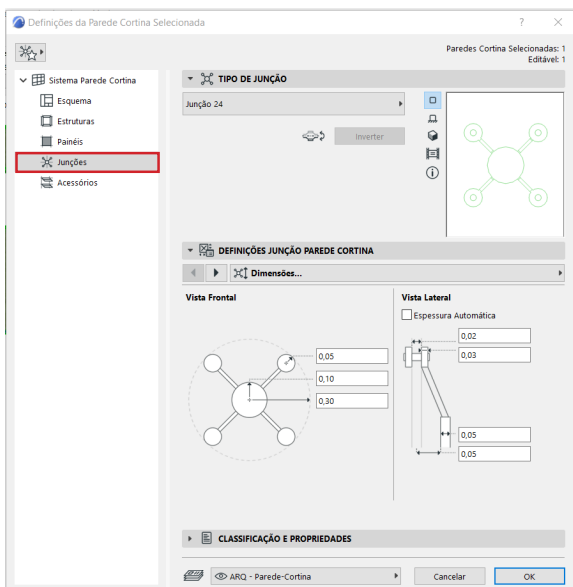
Definições da Parede Cortina Selecionada

?

Paredes Cortina Selecionadas: 1
Editável: 1

Sistema Parede Cortina
Esquema
Estruturas
Painéis
Junções
Acessórios

TIPO DE JUNÇÃO

Junção 24

Inverter

DEFINIÇÕES JUNÇÃO PAREDE CORTINA

Dimensões...

Vista Frontal

0,05
0,10
0,30

Vista Lateral

Espessura Automática

0,02
0,03
0,05
0,05

CLASSIFICAÇÃO E PROPRIEDADES

ARQ - Parede-Cortina

Cancelar

OK